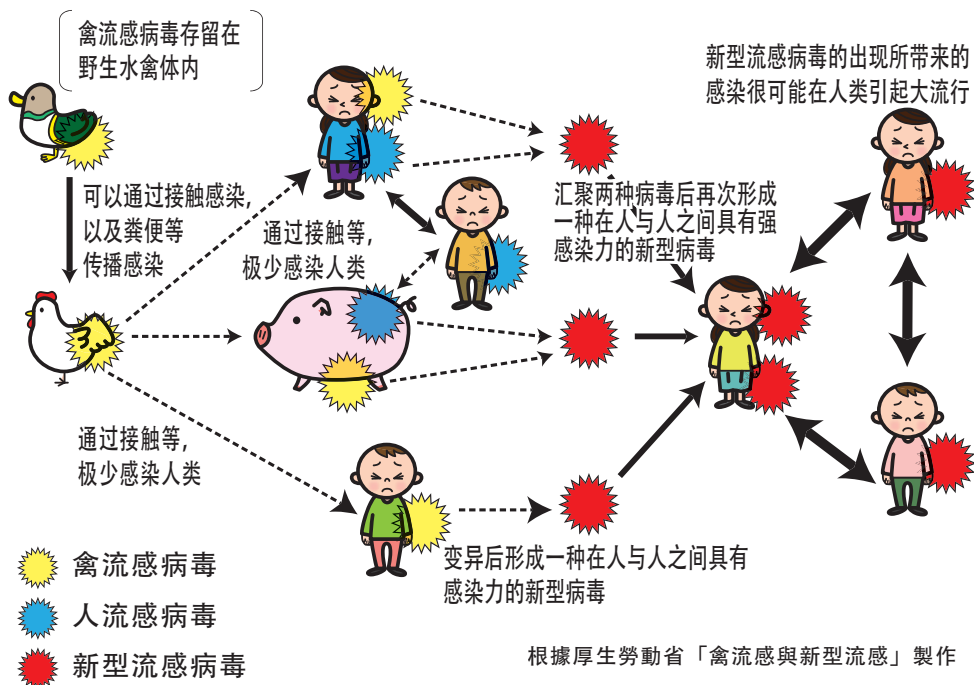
禽流感病毒存留在野生水禽体内

可以通过接触感染，以及粪便等传播感染

通过接触等，极少感染人类

汇聚两种病毒后再次形成一种在人与人之间具有强感染力的新型病毒

新型流感病毒的出现所带来的感染很可能在人类引起大流行

通过接触等，极少感染人类

变异后形成一种在人与人之间具有感染力的新型病毒

禽流感病毒

人流感病毒

新型流感病毒

根據厚生勞動省「禽流感與新型流感」製作